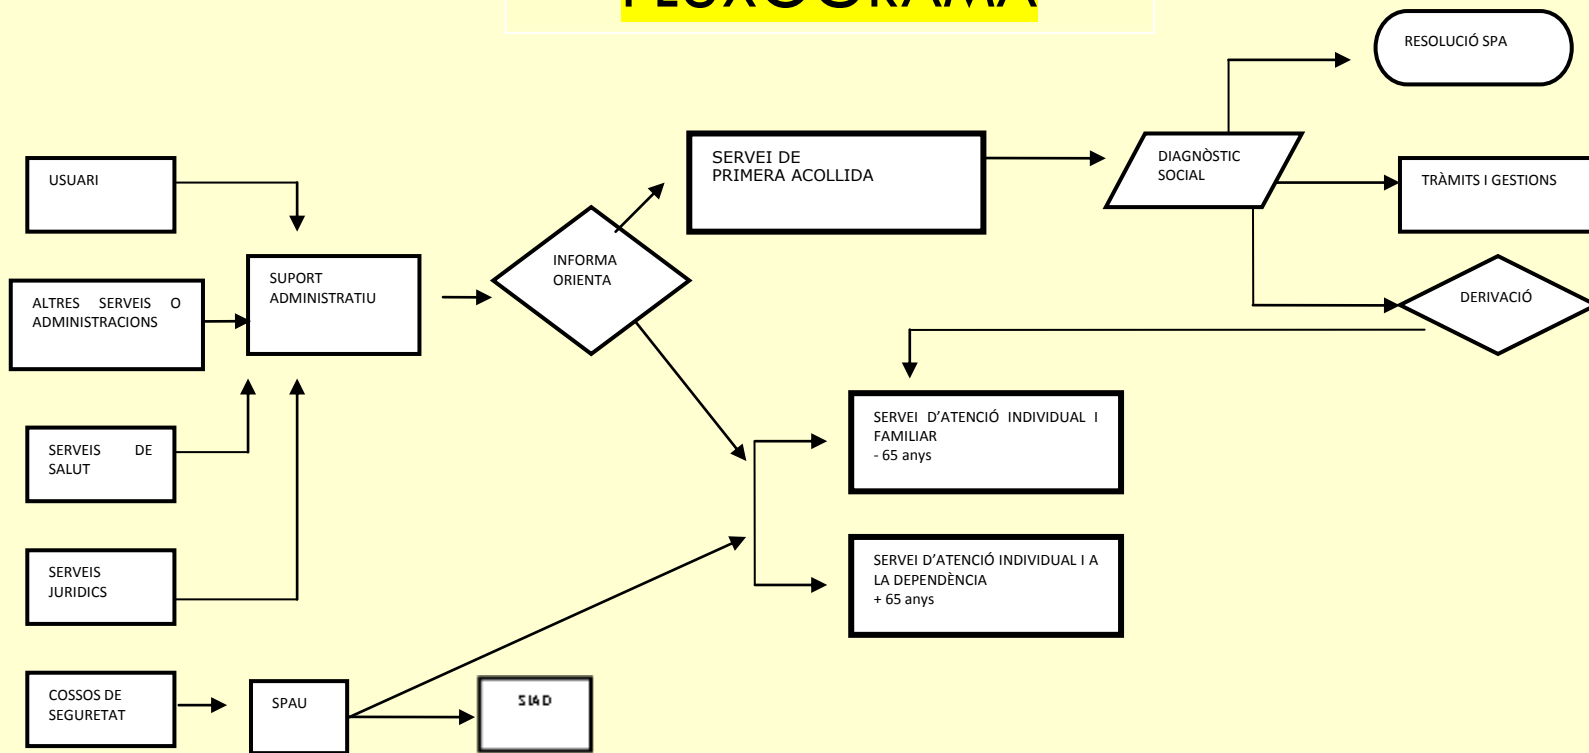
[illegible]

USUARI

ALTRES SERVEIS O ADMINISTRACIONS

SERVEIS DE SALUT

SERVEIS JURIDICS

COSSOS DE SEGURETAT

SUPORT ADMINISTRATIU

SPAU

SIAD

INFORMA ORIENTA

SERVEI DE PRIMERA ACOLLIDA

DIAGNÒSTIC SOCIAL

RESOLUCIÓ SPA

TRÀMITS I GESTIONS

DERIVACIÓ

SERVEI D'ATENCIÓ INDIVIDUAL I FAMILIAR
- 65 anys

SERVEI D'ATENCIÓ INDIVIDUAL I A LA DEPENDÈNCIA
+ 65 anys